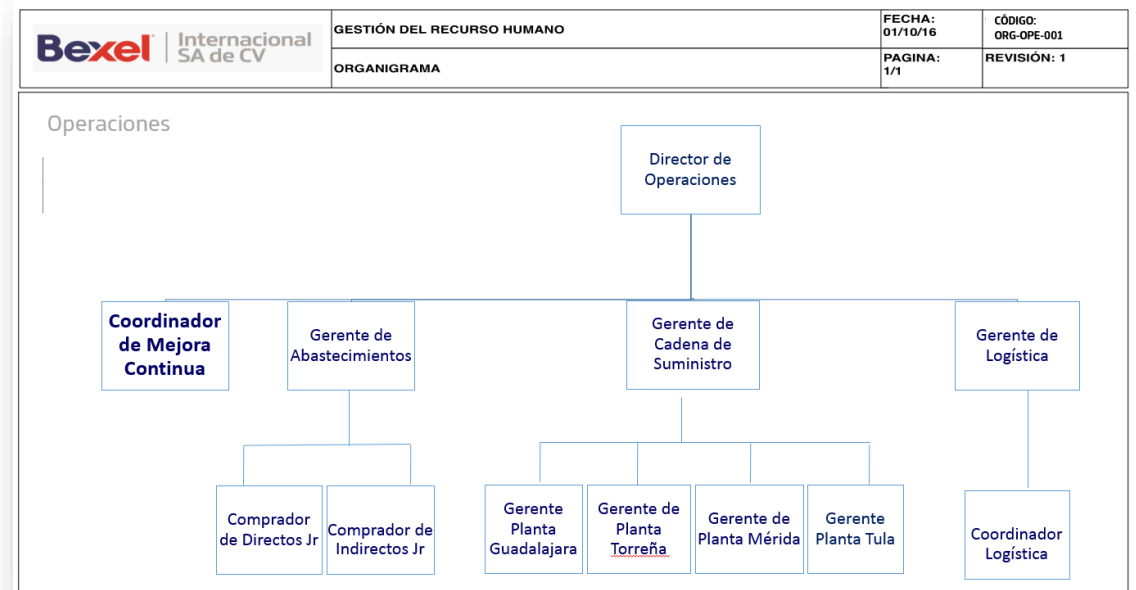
Bexel | Internacional SA de CV

| GESTIÓN DEL RECURSO HUMANO | FECHA: 01/10/16 | CÓDIGO: ORG-OPE-001 |
|---|---|---|
| ORGANIGRAMA | PAGINA: 1/1 | REVISIÓN: 1 |

Operaciones

Director de Operaciones

Coordinador de Mejora Continua

Gerente de Abastecimientos

Gerente de Cadena de Suministro

Gerente de Logística

Comprador de Directos Jr

Comprador de Indirectos Jr

Gerente Planta Guadalajara

Gerente de Planta Torreña

Gerente de Planta Mérida

Gerente Planta Tula

Coordinador Logística